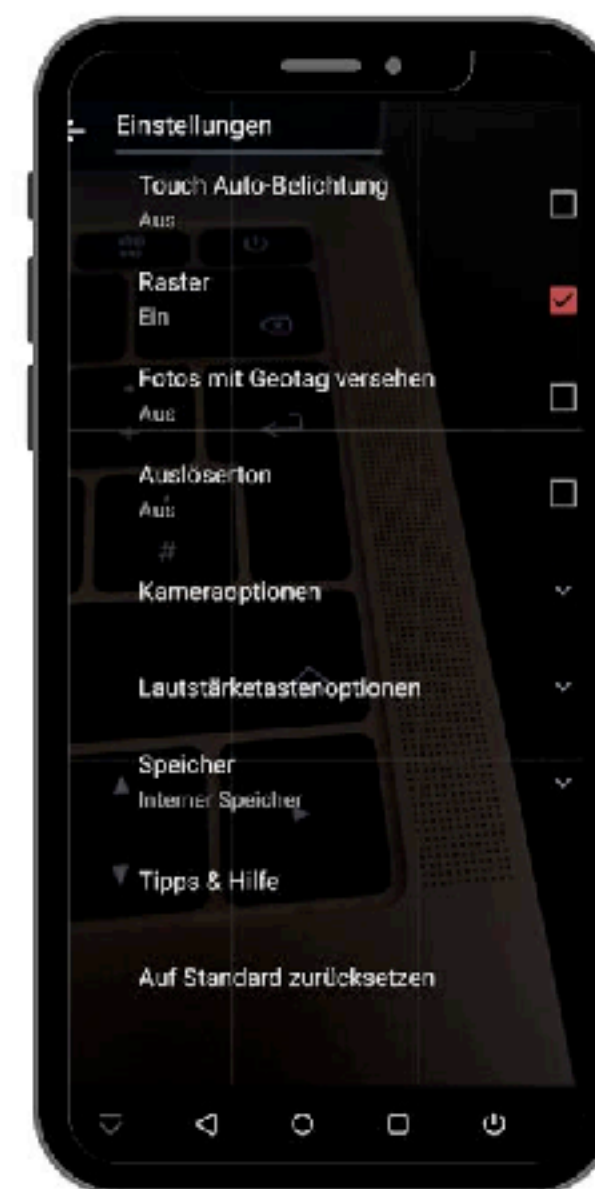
Einstellungen

Touch Auto-Belichtung
Aus

Raster
Ein

Fotos mit Geotag versehen
Aus

Auslöserton
Aus

Kameraoptionen

Lautstärketastenoptionen

Speicher
Interner Speicher

Tipps & Hilfe

Auf Standard zurücksetzen